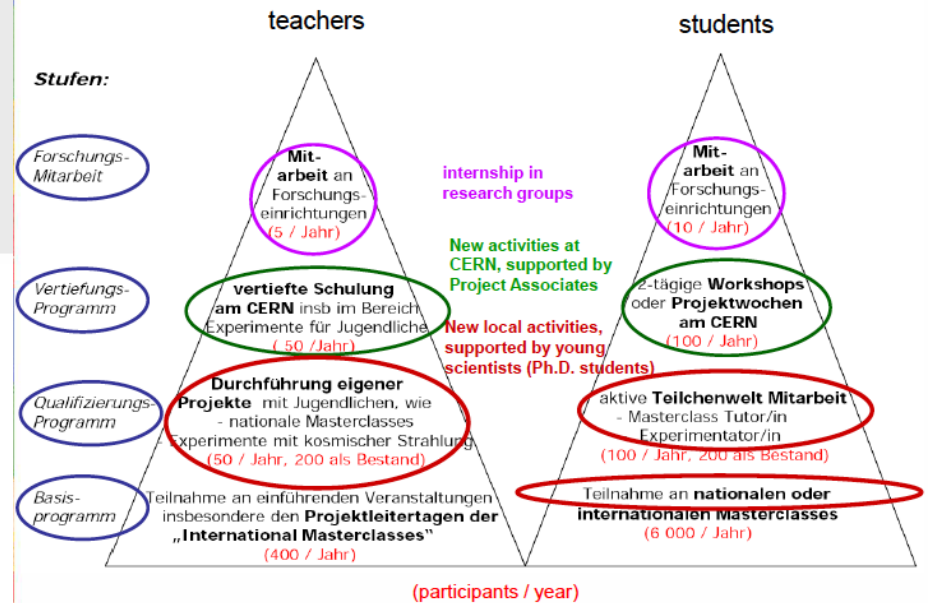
teachers

students

Stufen:

Forschungs-Mitarbeit

Vertiefungs-Programm

Qualifizierungs-Programm

Basis-programm

Mit-arbeit an Forschungs-einrichtungen
(5 / Jahr)

internship in research groups

Mit-arbeit an Forschungs-einrichtungen
(10 / Jahr)

New activities at CERN, supported by Project Associates

vertiefte Schulung am CERN insb im Bereich Experimente für Jugendliche
( 50 /Jahr)

New local activities, supported by young scientists (Ph.D. students)

2-tägige Workshops oder Projektwochen am CERN
(100 / Jahr)

Durchführung eigener Projekte mit Jugendlichen, wie
- nationale Masterclasses
- Experimente mit kosmischer Strahlung
(50 / Jahr, 200 als Bestand)

aktive Teilchenwelt Mitarbeit
- Masterclass Tutor/in
- Experimentator/in
(100 / Jahr, 200 als Bestand)

Teilnahme an einführenden Veranstaltungen insbesondere den Projektleitertagen der „International Masterclasses"
(400 / Jahr)

Teilnahme an nationalen oder internationalen Masterclasses
(6 000 / Jahr)

(participants / year)